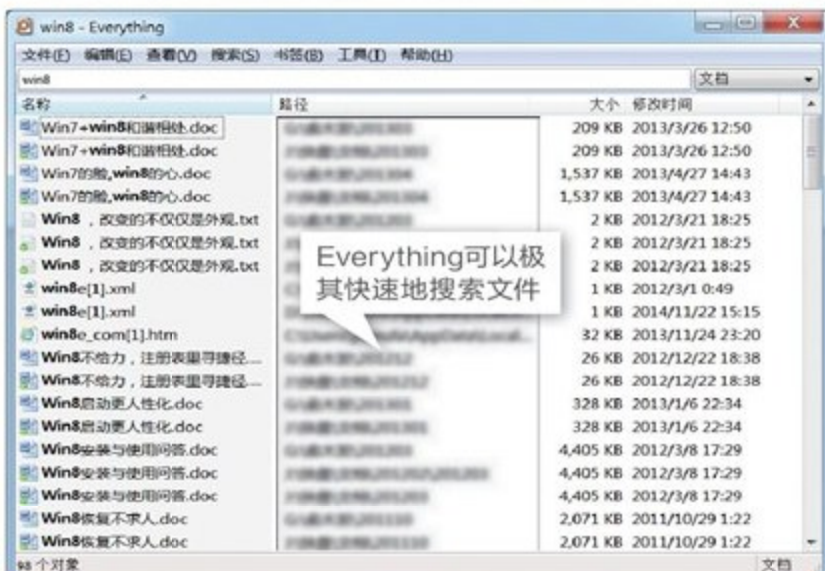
win8 - Everything

文件(F) 编辑(E) 查看(V) 搜索(S) 书签(B) 工具(T) 帮助(H)

win8

文档

| 名称 | 路径 | 大小 | 修改时间 |
|---|---|---|---|
| Win7+win8和谐相处.doc | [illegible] | 209 KB | 2013/3/26 12:50 |
| Win7+win8和谐相处.doc | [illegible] | 209 KB | 2013/3/26 12:50 |
| Win7的脸,win8的心.doc | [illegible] | 1,537 KB | 2013/4/27 14:43 |
| Win7的脸,win8的心.doc | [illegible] | 1,537 KB | 2013/4/27 14:43 |
| Win8 ,改变的不仅仅是外观.txt | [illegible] | 2 KB | 2012/3/21 18:25 |
| Win8 ,改变的不仅仅是外观.txt | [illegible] | 2 KB | 2012/3/21 18:25 |
| Win8 ,改变的不仅仅是外观.txt | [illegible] | 2 KB | 2012/3/21 18:25 |
| win8e[1].xml | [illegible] | 1 KB | 2012/3/1 0:49 |
| win8e[1].xml | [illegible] | 1 KB | 2014/11/22 15:15 |
| win8e_com[1].htm | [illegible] | 32 KB | 2013/11/24 23:20 |
| Win8不给力,注册表里寻捷径... | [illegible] | 26 KB | 2012/12/22 18:38 |
| Win8不给力,注册表里寻捷径... | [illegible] | 26 KB | 2012/12/22 18:38 |
| Win8启动更人性化.doc | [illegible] | 328 KB | 2013/1/6 22:34 |
| Win8启动更人性化.doc | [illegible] | 328 KB | 2013/1/6 22:34 |
| Win8安装与使用问答.doc | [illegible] | 4,405 KB | 2012/3/8 17:29 |
| Win8安装与使用问答.doc | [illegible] | 4,405 KB | 2012/3/8 17:29 |
| Win8安装与使用问答.doc | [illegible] | 4,405 KB | 2012/3/8 17:29 |
| Win8恢复不求人.doc | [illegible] | 2,071 KB | 2011/10/29 1:22 |
| Win8恢复不求人.doc | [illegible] | 2,071 KB | 2011/10/29 1:22 |

Everything可以极其快速地搜索文件

98 个对象

文档